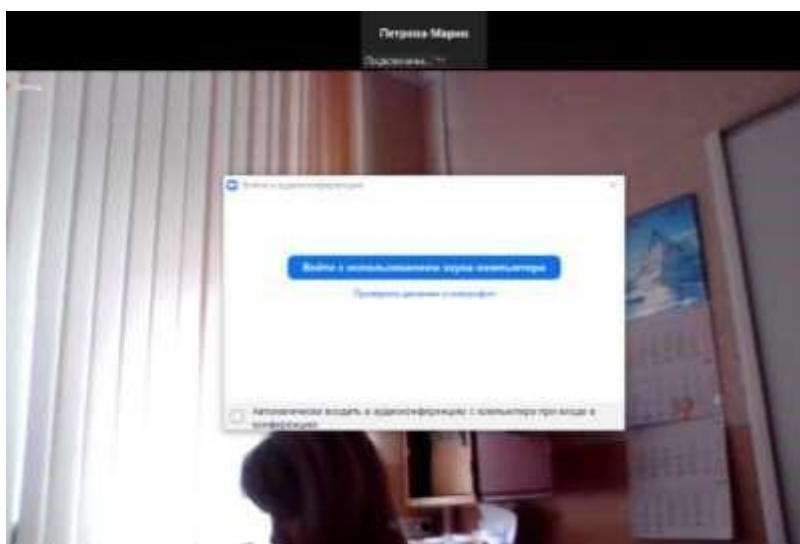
Петрова Мария

Подключение...

Войти в аудиоконференцию

Войти с использованием звука компьютера

Проверить динамик и микрофон

Автоматически входить в аудиоконференцию с компьютера при входе в конференцию